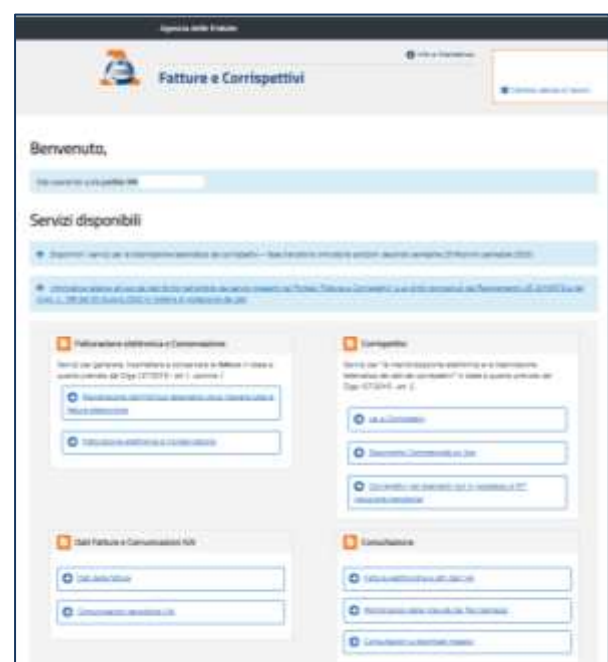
Agenzia delle Entrate

Fatture e Corrispettivi

Benvenuto,

Servizi disponibili

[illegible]

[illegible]

Fatturazione elettronica e Conservazione

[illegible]

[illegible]

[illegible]

Corrispettivi

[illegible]

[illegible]

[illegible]

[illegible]

Dati Fatture e Comunicazioni IVA

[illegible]

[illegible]

Consultazione

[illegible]

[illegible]

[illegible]